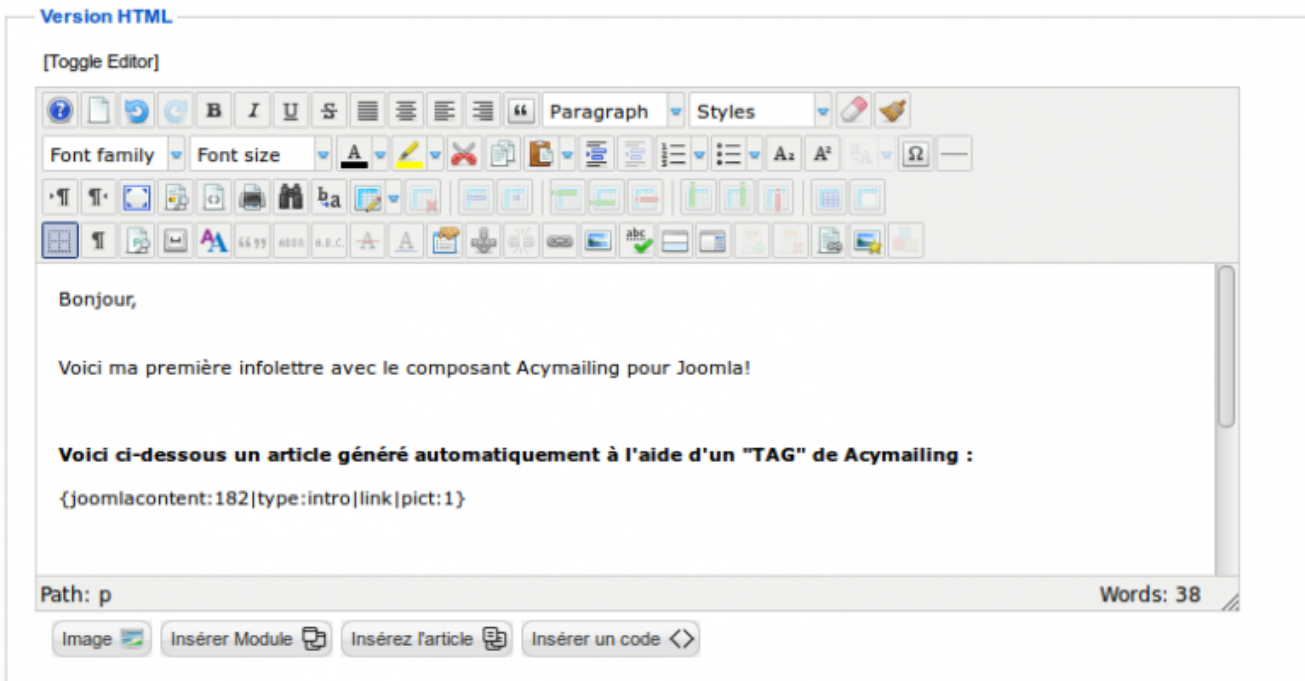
Version HTML

[Toggle Editor]

Paragraph
Styles
Font family
Font size

Bonjour,

Voici ma première infolettre avec le composant Acymailing pour Joomla!

**Voici ci-dessous un article généré automatiquement à l'aide d'un "TAG" de Acymailing :**

{joomlacontent:182|type:intro|link|pict:1}

Path: p
Words: 38

Image
Insérer Module
Insérez l'article
Insérer un code